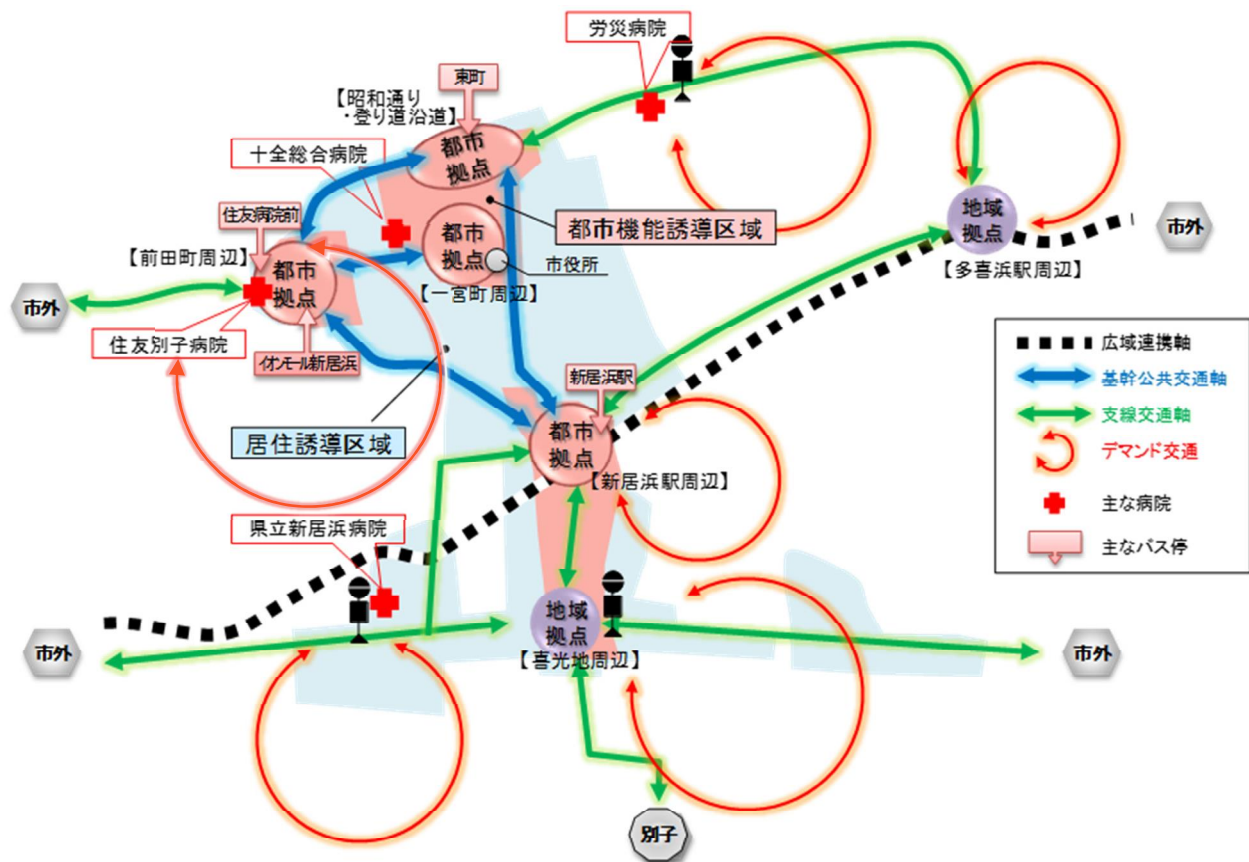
労災病院

東町

【昭和通り
・登り道沿道】

都市
拠点

十全総合病院

都市
拠点

都市機能誘導区域

地域
拠点

市外

住友病院前

【前田町周辺】

都市
拠点

市役所

【一宮町周辺】

【多喜浜駅周辺】

市外

住友別子病院

イオンモール新居浜

広域連携軸

基幹公共交通軸

新居浜駅

支線交通軸

居住誘導区域

都市
拠点

デマンド交通

【新居浜駅周辺】

主な病院

県立新居浜病院

主なバス停

地域
拠点

市外

市外

【喜光地周辺】

別子